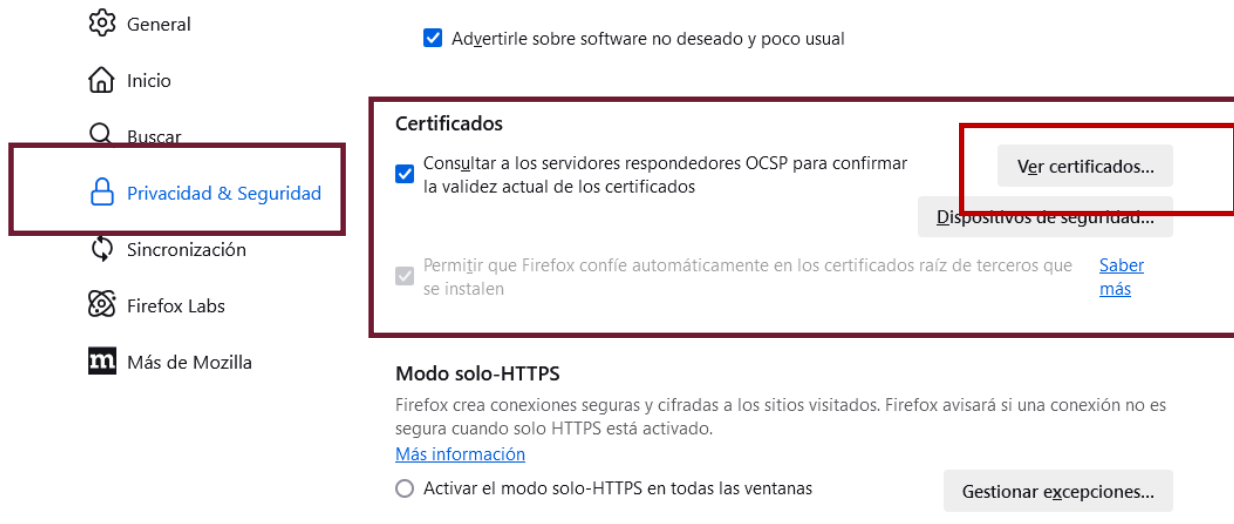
General
Inicio
Buscar
Privacidad & Seguridad
Sincronización
Firefox Labs
Más de Mozilla

Advertirle sobre software no deseado y poco usual

Certificados

Consultar a los servidores respondedores OCSP para confirmar la validez actual de los certificados

Ver certificados...

Dispositivos de seguridad...

Permitir que Firefox confíe automáticamente en los certificados raíz de terceros que se instalen

Saber más

Modo solo-HTTPS

Firefox crea conexiones seguras y cifradas a los sitios visitados. Firefox avisará si una conexión no es segura cuando solo HTTPS está activado.

Más información

Activar el modo solo-HTTPS en todas las ventanas

Gestionar excepciones...